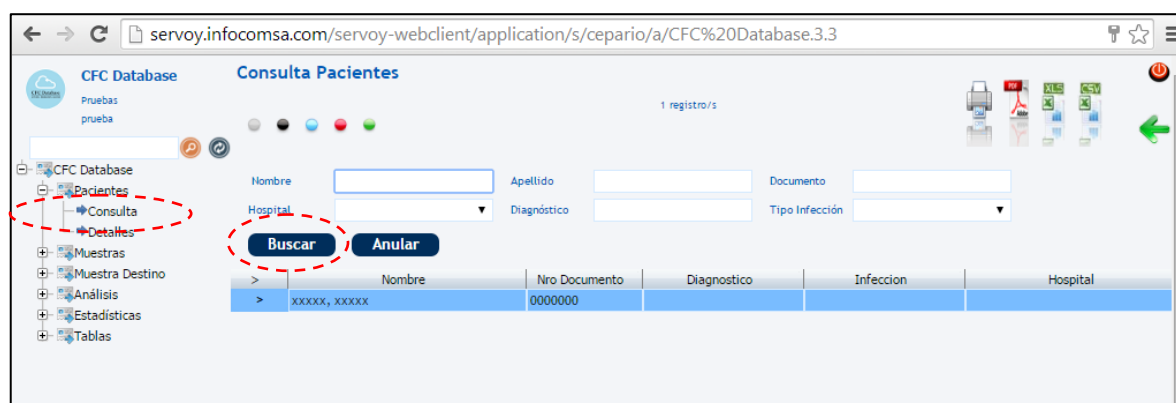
servoy.infocomsa.com/servoy-webclient/application/s/cepario/a/CFC%20Database.3.3

CFC Database
Pruebas
prueba

Consulta Pacientes

1 registro/s

CFC Database
Pacientes
Consulta
Detalles
Muestras
Muestra Destino
Análisis
Estadísticas
Tablas

Nombre
Apellido
Documento
Hospital
Diagnóstico
Tipo Infección

Buscar
Anular

| > | Nombre | Nro Documento | Diagnostico | Infeccion | Hospital |
|---|---|---|---|---|---|
| > | xxxxx, xxxxx | 0000000 | | | |